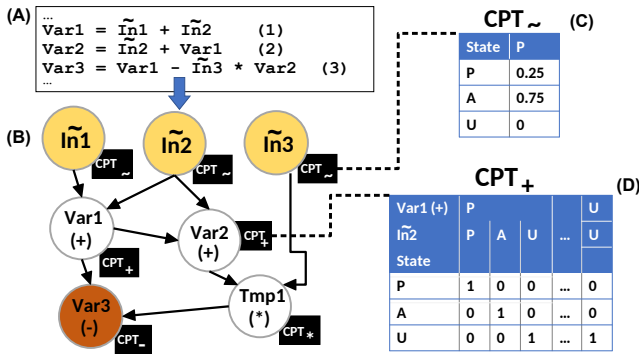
(A)
...
Var1 = $\widetilde{In1}$ + $\widetilde{In2}$ (1)
Var2 = $\widetilde{In2}$ + Var1 (2)
Var3 = Var1 - $\widetilde{In3}$ * Var2 (3)
...

(B)
$\widetilde{In1}$ CPT$_\sim$
$\widetilde{In2}$ CPT$_\sim$
$\widetilde{In3}$ CPT$_\sim$
Var1 (+) CPT$_+$
Var2 (+) CPT$_+$
Var3 (-) CPT$_-$
Tmp1 (*) CPT$_*$

CPT$_\sim$ (C)

| State | P |
|---|---|
| P | 0.25 |
| A | 0.75 |
| U | 0 |

CPT$_+$ (D)

| Var1 (+) | P | | | ... | U |
|---|---|---|---|---|---|
| $\widetilde{In2}$ | P | A | U | ... | U |
| State | | | | | |
| P | 1 | 0 | 0 | ... | 0 |
| A | 0 | 1 | 0 | ... | 0 |
| U | 0 | 0 | 1 | ... | 1 |